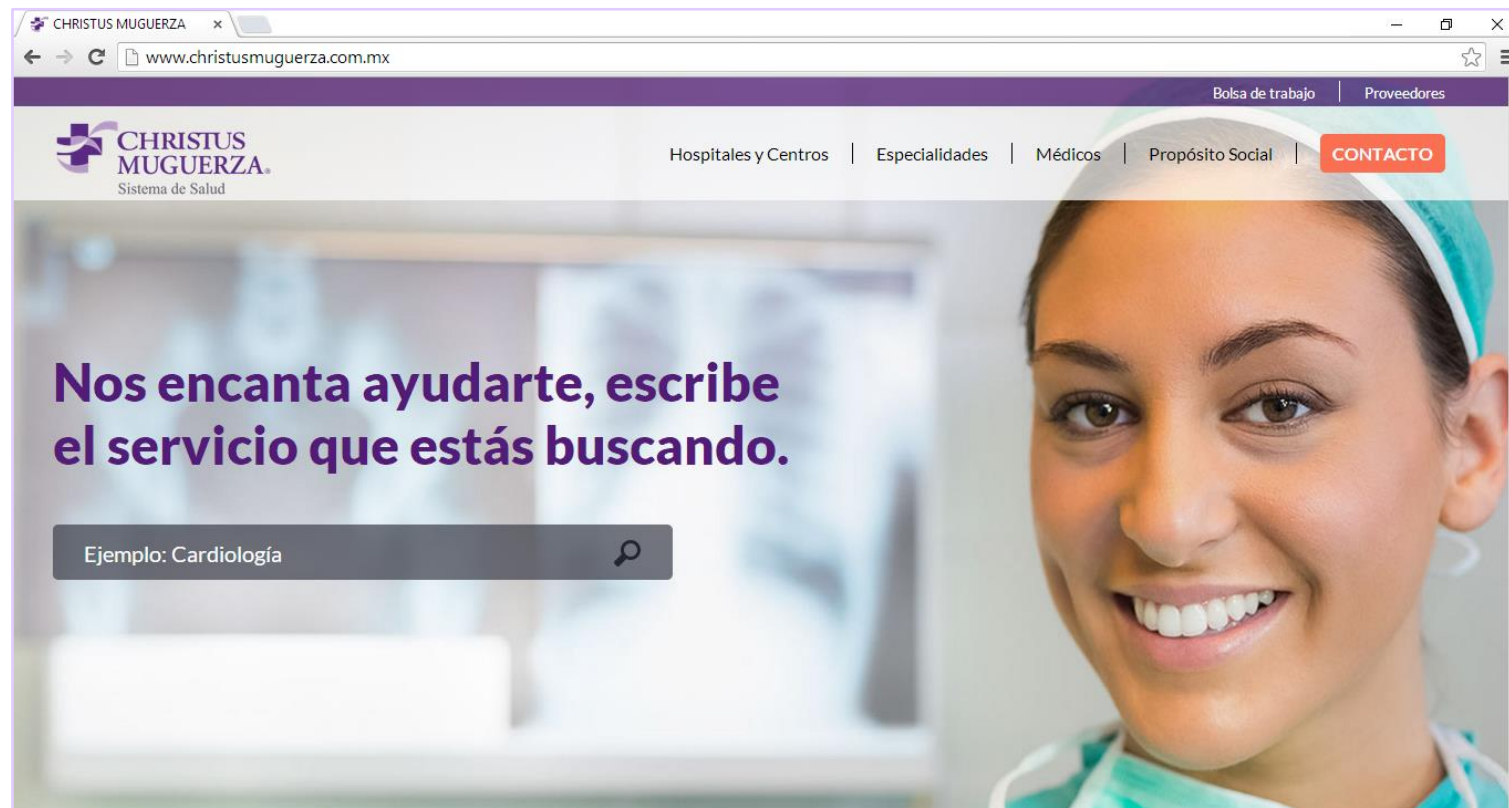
CHRISTUS MUGUERZA ×

www.christusmuguerza.com.mx

Bolsa de trabajo | Proveedores

CHRISTUS MUGUERZA.
Sistema de Salud

Hospitales y Centros | Especialidades | Médicos | Propósito Social | CONTACTO

Nos encanta ayudarte, escribe el servicio que estás buscando.

Ejemplo: Cardiología